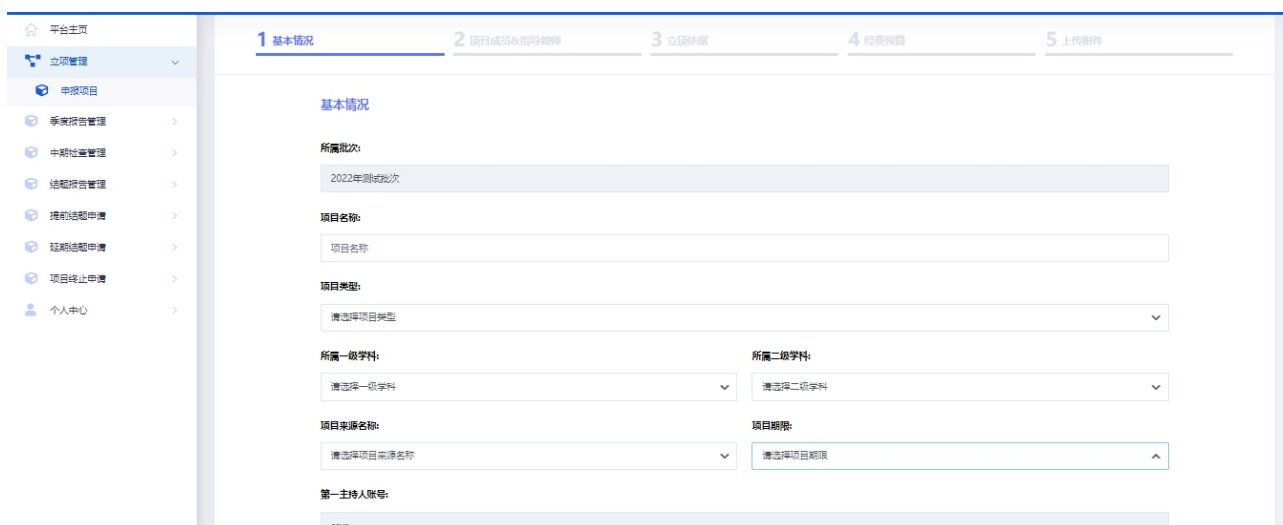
平台主页
立项管理
申报项目
季度报告管理
中期检查管理
结题报告管理
提前结题申请
延期结题申请
项目终止申请
个人中心

1 基本情况
2 项目成员&指导教师
3 立项依据
4 经费预算
5 上传附件

基本情况

所属批次:
2022年测试批次

项目名称:
项目名称

项目类型:
请选择项目类型

所属一级学科:
请选择一级学科

所属二级学科:
请选择二级学科

项目来源名称:
请选择项目来源名称

项目期限:
请选择项目期限

第一主持人账号:
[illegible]